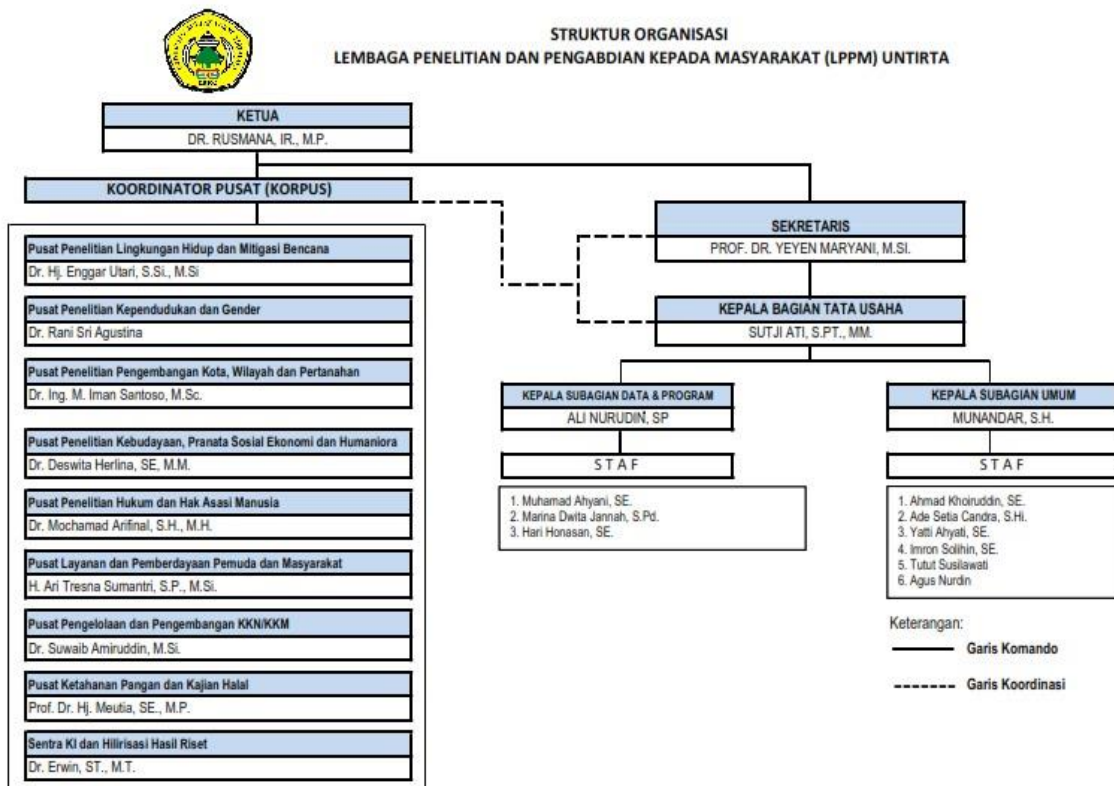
STRUKTUR ORGANISASI
LEMBAGA PENELITIAN DAN PENGABDIAN KEPADA MASYARAKAT (LPPM) UNTIRTA

KETUA
DR. RUSMANA, IR., M.P.

KOORDINATOR PUSAT (KORPUS)

Pusat Penelitian Lingkungan Hidup dan Mitigasi Bencana
Dr. Hj. Enggar Utari, S.Si., M.Si

Pusat Penelitian Kependudukan dan Gender
Dr. Rani Sri Agustina

Pusat Penelitian Pengembangan Kota, Wilayah dan Pertanahan
Dr. Ing. M. Iman Santoso, M.Sc.

Pusat Penelitian Kebudayaan, Pranata Sosial Ekonomi dan Humaniora
Dr. Deswita Herlina, SE, M.M.

Pusat Penelitian Hukum dan Hak Asasi Manusia
Dr. Mochamad Arifinal, S.H., M.H.

Pusat Layanan dan Pemberdayaan Pemuda dan Masyarakat
H. Ari Tresna Sumantri, S.P., M.Si.

Pusat Pengelolaan dan Pengembangan KKN/KKM
Dr. Suwaib Amiruddin, M.Si.

Pusat Ketahanan Pangan dan Kajian Halal
Prof. Dr. Hj. Meutia, SE., M.P.

Sentra KI dan Hilirisasi Hasil Riset
Dr. Erwin, ST., M.T.

SEKRETARIS
PROF. DR. YEYEN MARYANI, M.SI.

KEPALA BAGIAN TATA USAHA
SUTJI ATI, S.PT., MM.

KEPALA SUBAGIAN DATA & PROGRAM
ALI NURUDIN, SP

STAF

1. Muhamad Ahyani, SE.
2. Marina Dwita Jannah, S.Pd.
3. Hari Honasan, SE.

KEPALA SUBAGIAN UMUM
MUNANDAR, S.H.

STAF

1. Ahmad Khoiruddin, SE.
2. Ade Setia Candra, S.Hi.
3. Yatti Ahyati, SE.
4. Imron Solihin, SE.
5. Tutut Susilawati
6. Agus Nurdin

Keterangan:
Garis Komando
Garis Koordinasi